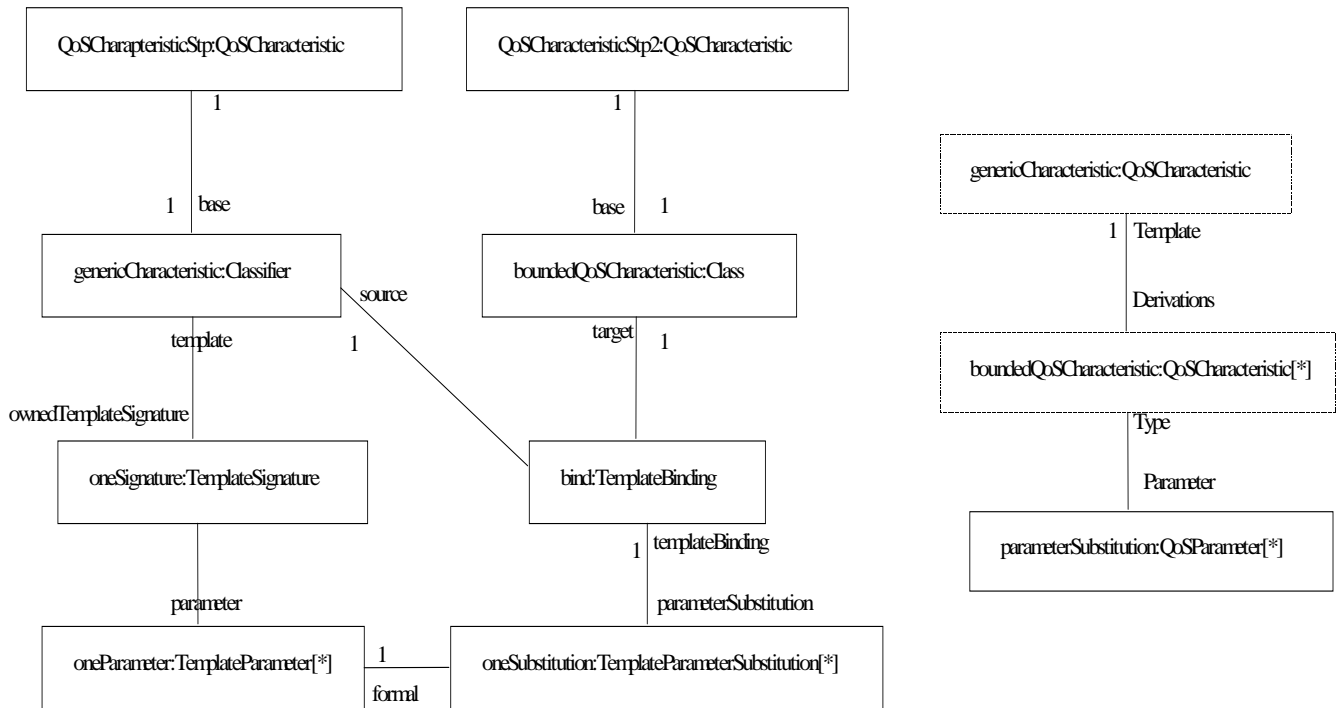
QoSCharapteristicStp:QoSCharacteristic

1

1 base

genericCharacteristic:Classifier

source

1

template

ownedTemplateSignature

oneSignature:TemplateSignature

parameter

oneParameter:TemplateParameter[*]

1

formal

QoSCharacteristicStp2:QoSCharacteristic

1

base 1

boundedQoSCharacteristic:Class

target 1

bind:TemplateBinding

1 templateBinding

parameterSubstitution

oneSubstitution:TemplateParameterSubstitution[*]

genericCharacteristic:QoSCharacteristic

1 Template

Derivations

boundedQoSCharacteristic:QoSCharacteristic[*]

Type

Parameter

parameterSubstitution:QoSParameter[*]